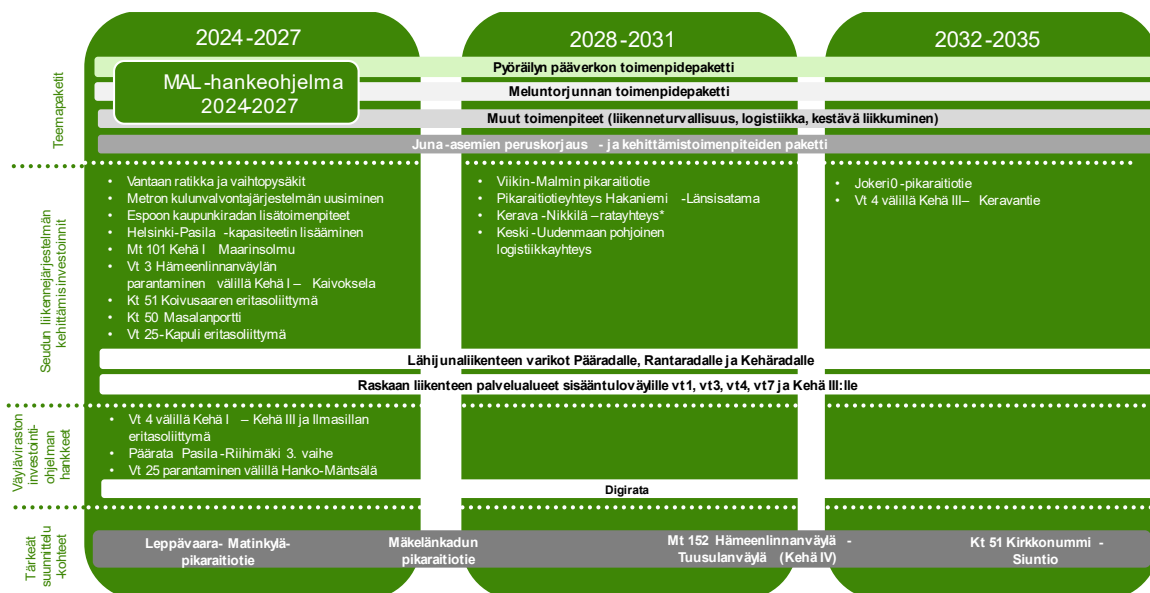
2024-2027

2028-2031

2032-2035

Teemapaketit

Pyöräilyn pääverkon toimenpidepaketti

MAL-hankeohjelma 2024-2027

Meluntorjunnan toimenpidepaketti

Muut toimenpiteet (liikenneturvallisuus, logistiikka, kestävä liikkuminen)

Juna-asemien peruskorjaus - ja kehittämistoimenpiteiden paketti

Seudun liikennejärjestelmän kehittämisinvestoinnit

• Vantaan ratikka ja vaihtopysäkit
• Metron kulunvalvontajärjestelmän uusiminen
• Espoon kaupunkiradan lisätoimenpiteet
• Helsinki-Pasila -kapasiteetin lisääminen
• Mt 101 Kehä I Maarinsolmu
• Vt 3 Hämeenlinnanväylän parantaminen välillä Kehä I – Kaivoksela
• Kt 51 Koivusaaren eritasoliittymä
• Kt 50 Masalanportti
• Vt 25-Kapuli eritasoliittymä

• Viikin-Malmin pikaraitiotie
• Pikaraitiotieyhteys Hakaniemi -Länsisatama
• Kerava -Nikkilä –ratayhteys*
• Keski-Uudenmaan pohjoinen logistiikkayhteys

• Jokeri0-pikaraitiotie
• Vt 4 välillä Kehä III– Keravantie

Lähijunaliikenteen varikot Pääradalle, Rantaradalle ja Kehäradalle

Raskaan liikenteen palvelualueet sisääntuloväylille vt1, vt3, vt4, vt7 ja Kehä III:lle

Väyläviraston investointiohjelman hankkeet

• Vt 4 välillä Kehä I – Kehä III ja Ilmasillan eritasoliittymä
• Päärata Pasila-Riihimäki 3. vaihe
• Vt 25 parantaminen välillä Hanko-Mäntsälä

Digirata

Tärkeät suunnittelukohteet

Leppävaara- Matinkylä-pikaraitiotie

Mäkelänkadun pikaraitiotie

Mt 152 Hämeenlinnanväylä - Tuusulanväylä (Kehä IV)

Kt 51 Kirkkonummi - Siuntio